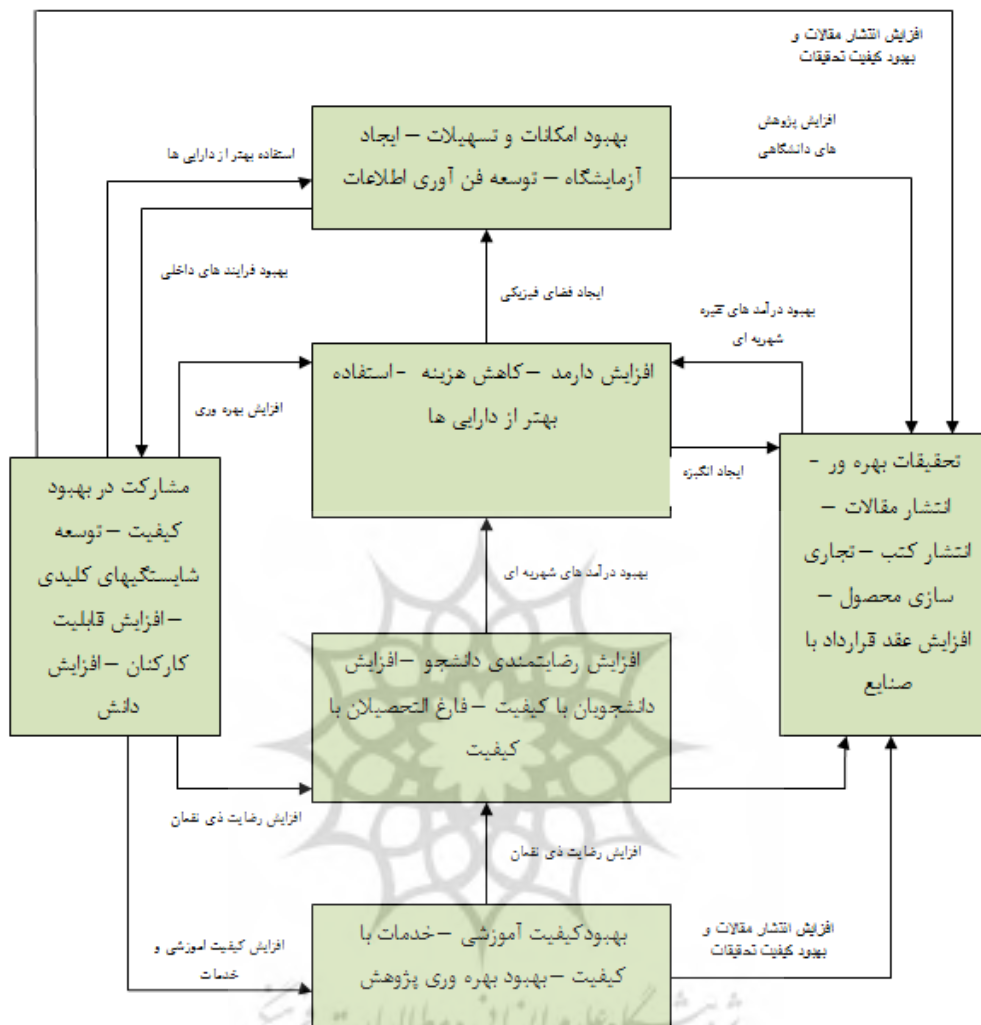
افزایش انتشار مقالات و بهبود کیفیت تحقیقات

بهبود امکانات و تسهیلات – ایجاد آزمایشگاه – توسعه فن آوری اطلاعات

استفاده بهتر از دارایی ها

افزایش پژوهش های دانشگاهی

بهبود فرایند های داخلی

ایجاد فضای فیزیکی

بهبود درآمد های غیره شهریه ای

افزایش بهره وری

افزایش دارمد –کاهش هزینه –استفاده بهتر از دارایی ها

ایجاد انگیزه

مشارکت در بهبود کیفیت – توسعه شایستگیهای کلیدی –افزایش قابلیت کارکنان –افزایش دانش

تحقیقات بهره ور – انتشار مقالات – انتشار کتب – تجاری سازی محصول – افزایش عقد قرارداد با صنایع

بهبود درآمد های شهریه ای

افزایش رضایتمندی دانشجو –افزایش دانشجویان با کیفیت –فارغ التحصیلان با کیفیت

افزایش رضایت ذی نفعان

افزایش رضایت ذی نفعان

افزایش کیفیت اموزشی و خدمات

بهبودکیفیت آموزشی –خدمات با کیفیت –بهبود بهره وری پژوهش

افزایش انتشار مقالات و بهبود کیفیت تحقیقات